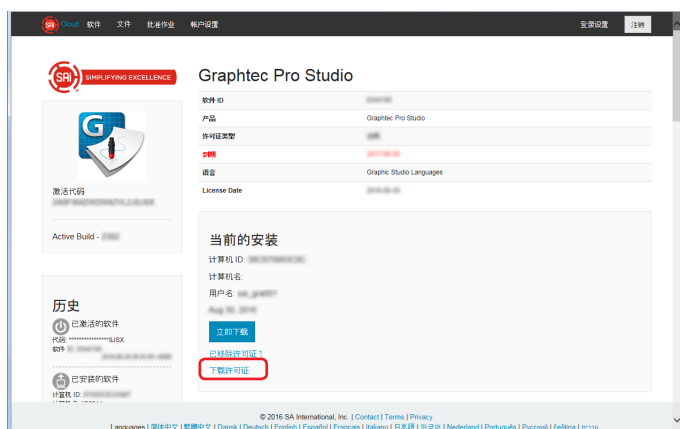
SAi Cloud 软件 文件 批准作业 帐户设置

登录设置 注销

SAi SIMPLIFYING EXCELLENCE

G

激活代码
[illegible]

Active Build - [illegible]

历史

已激活的软件
代码: ****************9JSX
软件: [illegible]
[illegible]

已安装的软件
计算机 ID: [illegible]

Graphtec Pro Studio

| 软件 ID | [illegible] |
|---|---|
| 产品 | Graphtec Pro Studio |
| 许可证类型 | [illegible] |
| 到期 | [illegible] |
| 语言 | Graphic Studio Languages |
| License Date | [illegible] |

当前的安装

计算机 ID: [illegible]

计算机名:

用户名: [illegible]

Aug 30, 2016

立即下载

已移除许可证?

下载许可证

© 2016 SA International, Inc. | Contact | Terms | Privacy

Languages | 简体中文 | 繁體中文 | Dansk | Deutsch | English | Español | Français | Italiano | 日本語 | 한국어 | Nederland | Português | Русский | Čeština | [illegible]